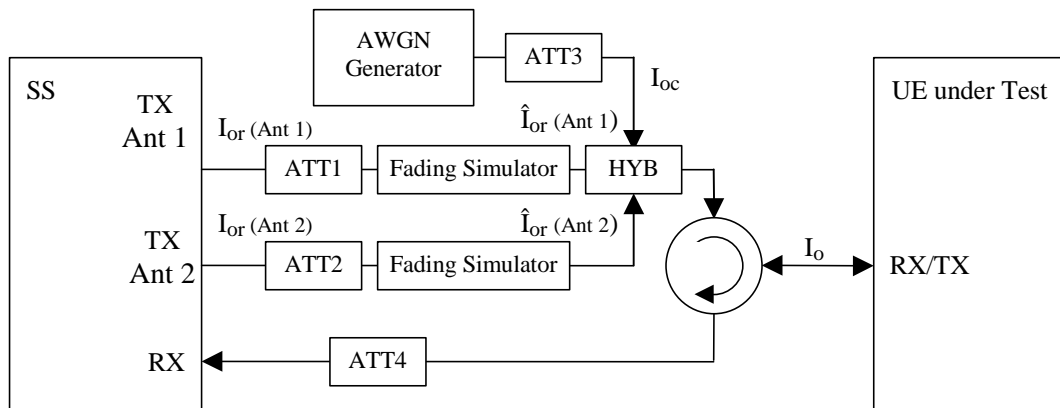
AWGN Generator

ATT3

$I_{oc}$

SS

TX Ant 1

$I_{or}$ (Ant 1)

$\hat{I}_{or}$ (Ant 1)

UE under Test

ATT1

Fading Simulator

HYB

TX Ant 2

$I_{or}$ (Ant 2)

$\hat{I}_{or}$ (Ant 2)

ATT2

Fading Simulator

$I_o$

RX/TX

RX

ATT4